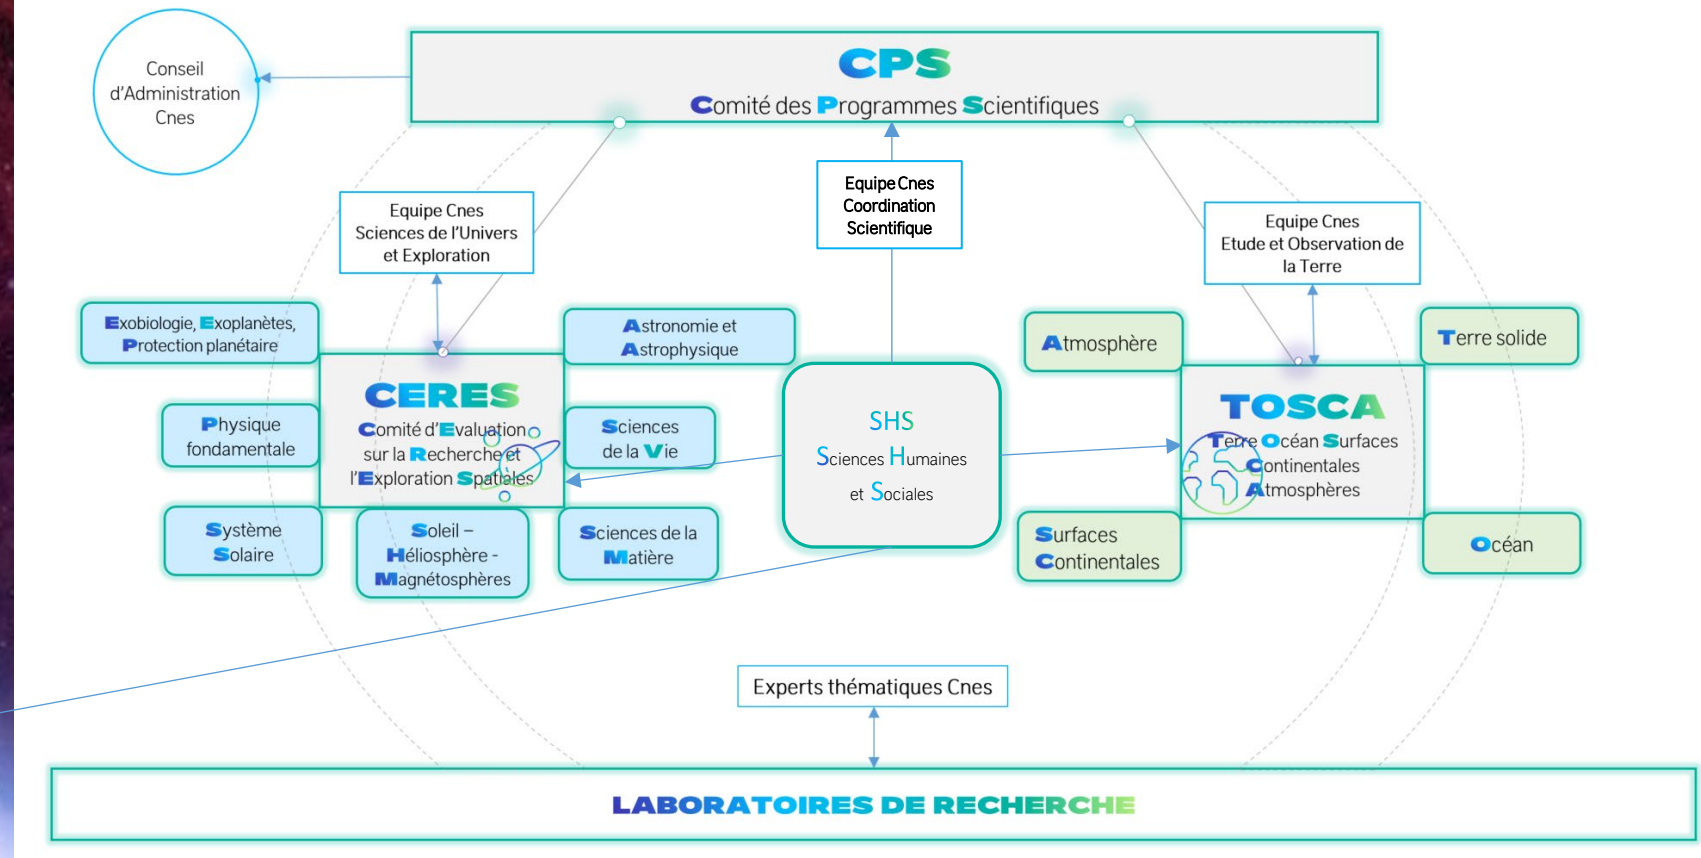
Conseil d'Administration Cnes

CPS
Comité des Programmes Scientifiques

Equipe Cnes Sciences de l'Univers et Exploration

Equipe Cnes Coordination Scientifique

Equipe Cnes Etude et Observation de la Terre

Exobiologie, Exoplanètes, Protection planétaire

Astronomie et Astrophysique

CERES
Comité d'Evaluation sur la Recherche et l'Exploration Spatiales

Physique fondamentale

Sciences de la Vie

Système Solaire

Soleil – Héliosphère - Magnétosphères

Sciences de la Matière

SHS
Sciences Humaines et Sociales

Atmosphère

Terre solide

TOSCA
Terre Océan Surfaces Continentales Atmosphères

Surfaces Continentales

Océan

Experts thématiques Cnes

LABORATOIRES DE RECHERCHE